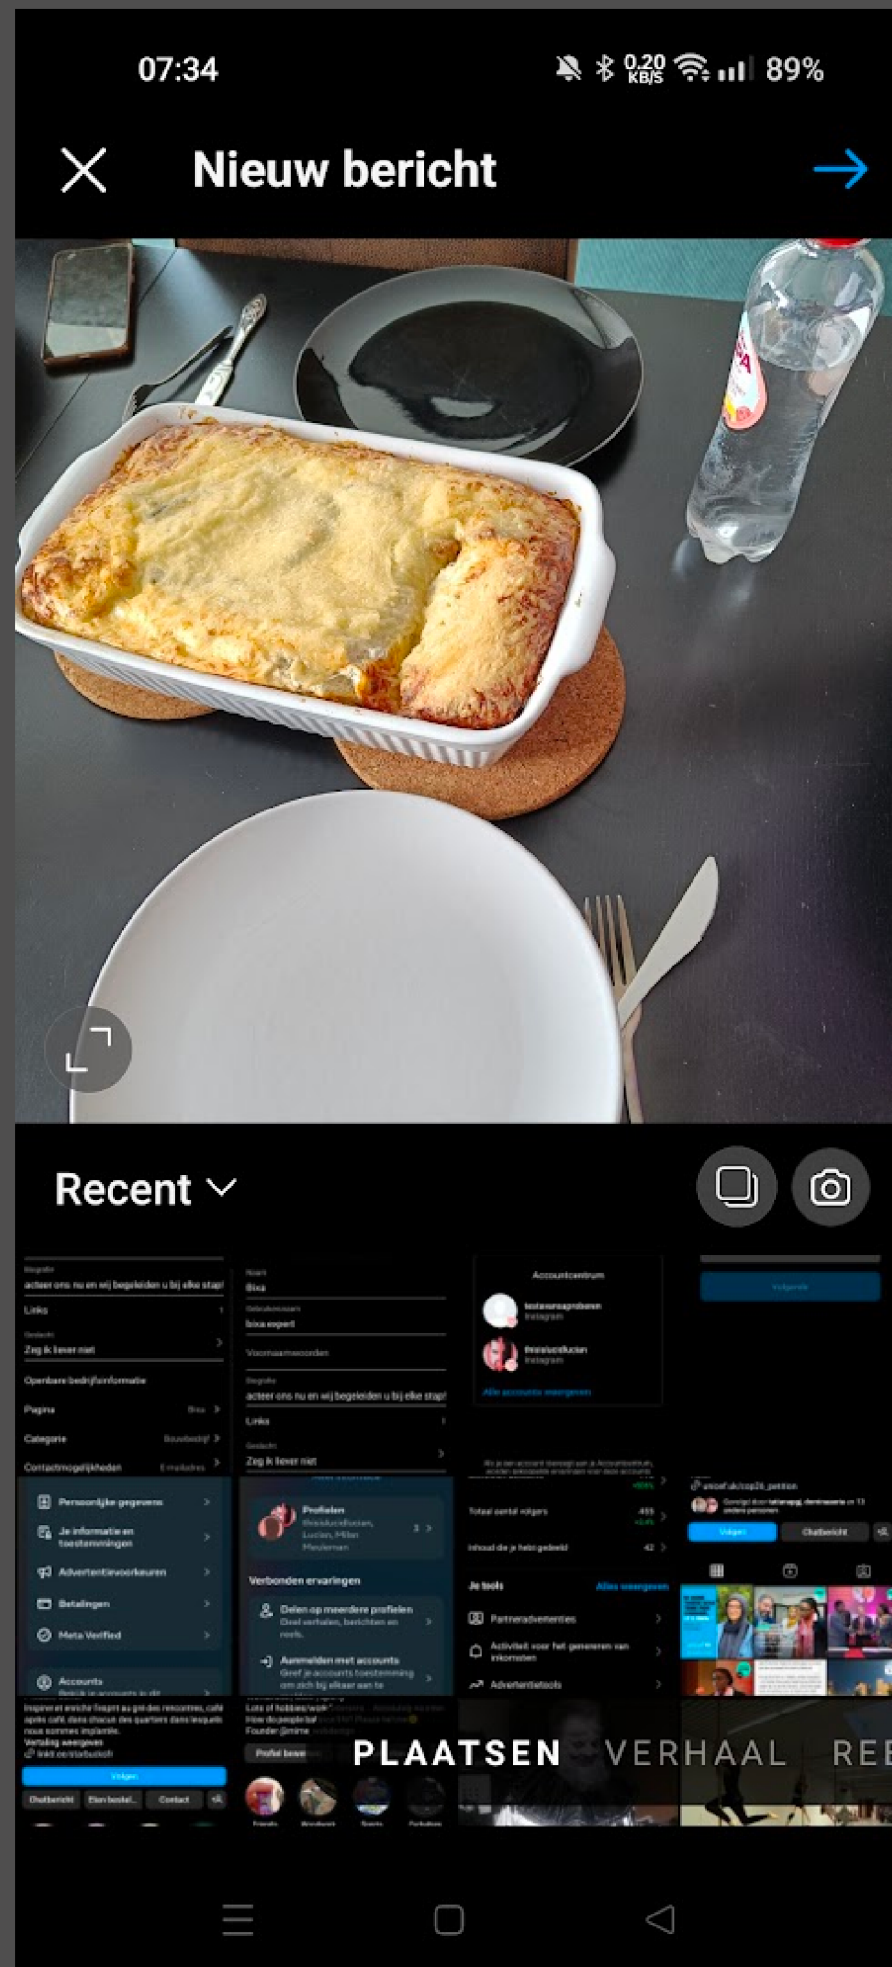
07:34

0.20 KB/S

89%

Nieuw bericht

Recent

Biografie
acteer ons nu en wij begeleiden u bij elke stap!
Links
Geslacht
Zeg ik liever niet
Openbare bedrijfsinformatie
Pagina
Categorie
Contactmogelijkheden
Persoonlijke gegevens
Je informatie en toestemmingen
Advertentievoorkeuren
Betalingen
Meta Verified
Accounts

Naam
Bixa
Gebruikersnaam
bixa.expert
Voornaamwoorden
Biografie
acteer ons nu en wij begeleiden u bij elke stap!
Links
Geslacht
Zeg ik liever niet
Profielen
Verbonden ervaringen
Delen op meerdere profielen
Aanmelden met accounts

Accountcentrum
Alle accounts weergeven
Totaal aantal volgers
Inhoud die je hebt gedeeld
Je tools
Alles weergeven
Partneradvertenties
Activiteit voor het genereren van inkomsten
Advertentietools

Volgend
Volgen
Chatbericht

Volgen
Chatbericht
Contact

PLAATSEN VERHAAL REE